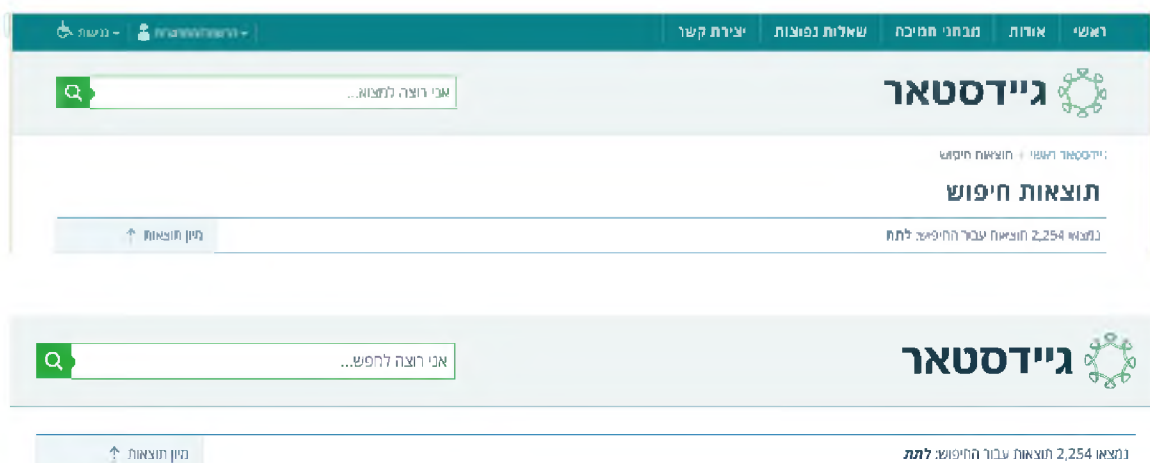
ראשי | אודות | מבחני תמיכה | שאלות נפוצות | יצירת קשר

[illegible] | נגישות

גיידסטאר

אני רוצה למצוא...

גיידסטאר ראשי › תוצאות חיפוש

תוצאות חיפוש

נמצאו 2,254 תוצאות עבור החיפוש: לתת

מיון תוצאות ↑

גיידסטאר

אני רוצה לחפש...

נמצאו 2,254 תוצאות עבור החיפוש: לתת

מיון תוצאות ↑